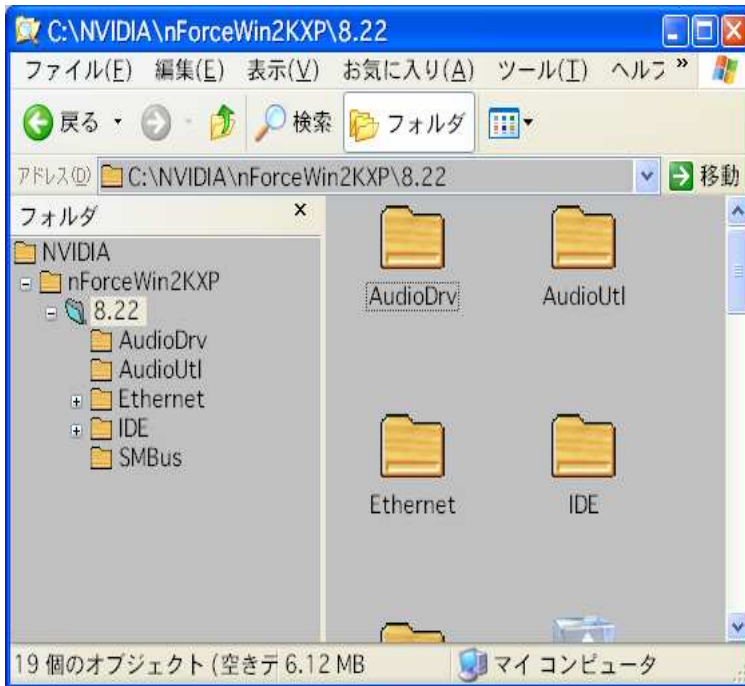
C:\NVIDIA\nForceWin2KXP\8.22

ファイル(F) 編集(E) 表示(V) お気に入り(A) ツール(T) ヘルプ »

戻る 検索 フォルダ

アドレス(D) C:\NVIDIA\nForceWin2KXP\8.22 移動

フォルダ ×

NVIDIA
nForceWin2KXP
8.22
AudioDrv
AudioUtl
Ethernet
IDE
SMBus

AudioDrv
AudioUtl
Ethernet
IDE

19 個のオブジェクト (空きデ 6.12 MB マイ コンピュータ